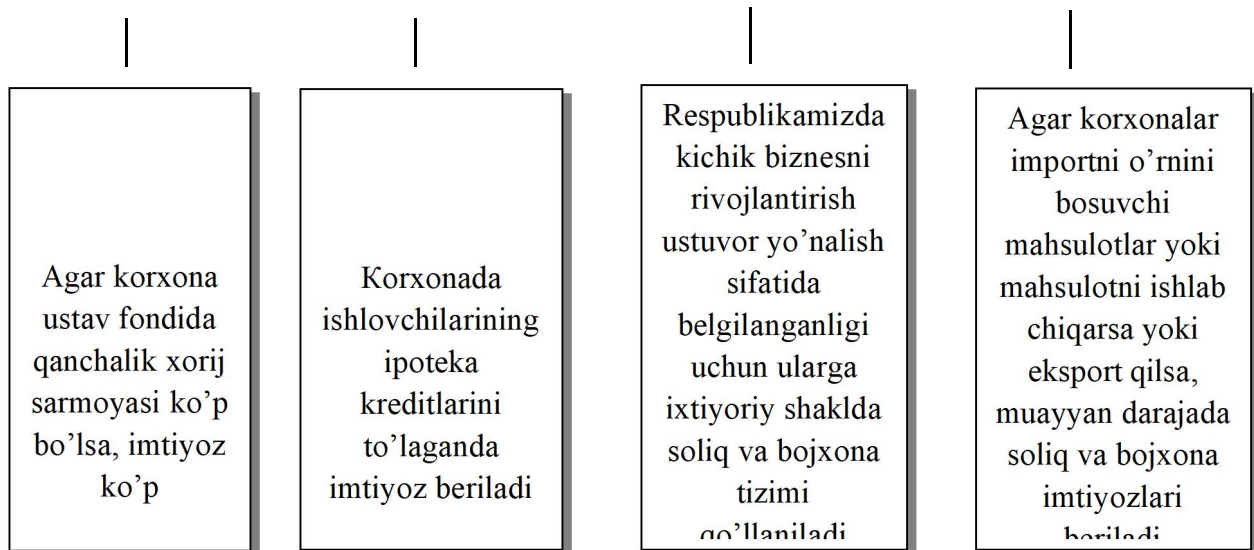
Agar korxona ustav fondida qanchalik xorij sarmoyasi ko'p bo'lsa, imtiyoz ko'p

Korxonada ishlovchilarining ipoteka kreditlarini to'laganda imtiyoz beriladi

Respublikamizda kichik biznesni rivojlantirish ustuvor yo'nalish sifatida belgilanganligi uchun ularga ixtiyoriy shaklda soliq va bojxona tizimi qo'llaniladi

Agar korxonalar importni o'rnini bosuvchi mahsulotlar yoki mahsulotni ishlab chiqarsa yoki eksport qilsa, muayyan darajada soliq va bojxona imtiyozlari beriladi